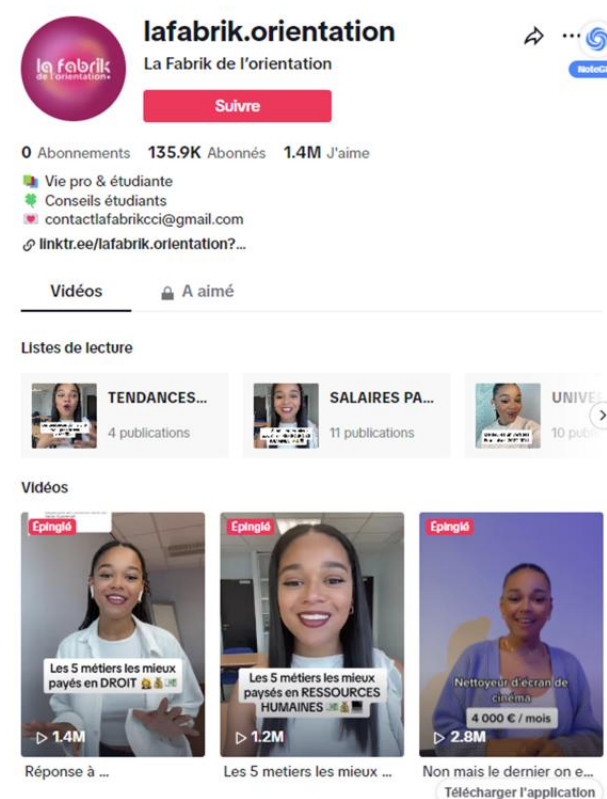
la fabrik de l'orientation

lafabrik.orientation

La Fabrik de l'orientation

Suivre

NoteGPT

0 Abonnements 135.9K Abonnés 1.4M J'aime

📚 Vie pro & étudiante
🍀 Conseils étudiants
💌 contactlafabrikcci@gmail.com
🔗 linktr.ee/lafabrik.orientation?...

Vidéos 🔒 A aimé

Listes de lecture

TENDANCES...
4 publications

SALAIRES PA...
11 publications

UNIVE...
10 pub...

Vidéos

Épinglé
Les 5 métiers les mieux payés en DROIT 🧑‍⚖️💰💵
▷ 1.4M
Réponse à ...

Épinglé
Les 5 métiers les mieux payés en RESSOURCES HUMAINES 💵💰💻
▷ 1.2M
Les 5 metiers les mieux ...

Épinglé
Nettoyeur d'écran de cinéma
4 000 € / mois
▷ 2.8M
Non mais le dernier on e...

Télécharger l'application